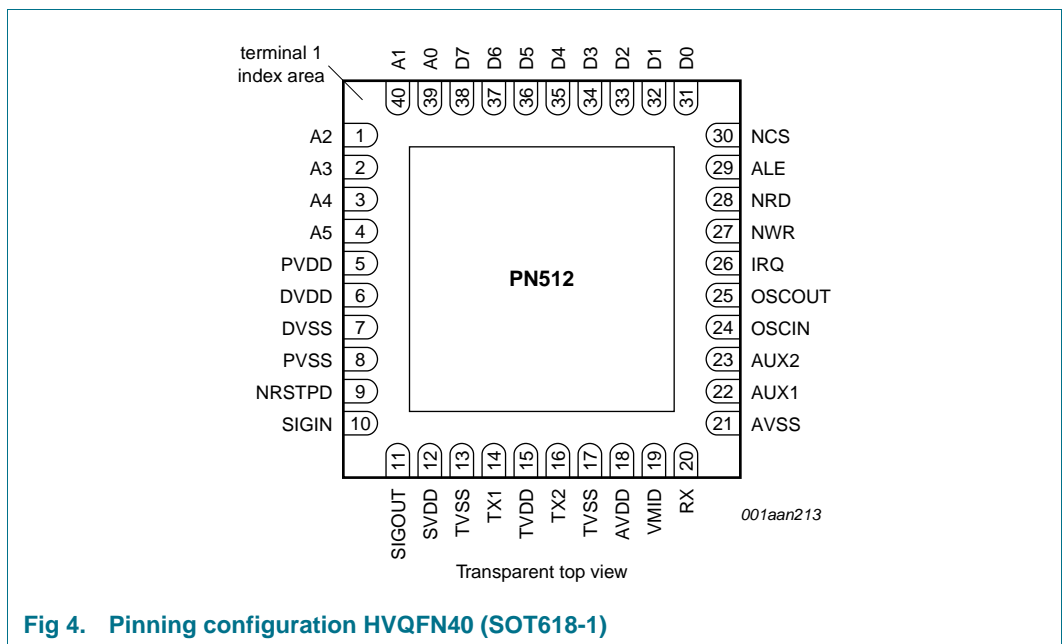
terminal 1 index area

A1 A0 D7 D6 D5 D4 D3 D2 D1 D0

40 39 38 37 36 35 34 33 32 31

A2 1
A3 2
A4 3
A5 4
PVDD 5
DVDD 6
DVSS 7
PVSS 8
NRSTPD 9
SIGIN 10

PN512

30 NCS
29 ALE
28 NRD
27 NWR
26 IRQ
25 OSCOUT
24 OSCIN
23 AUX2
22 AUX1
21 AVSS

11 12 13 14 15 16 17 18 19 20

SIGOUT SVDD TVSS TX1 TVDD TX2 TVSS AVDD VMID RX

001aan213

Transparent top view

Fig 4. Pinning configuration HVQFN40 (SOT618-1)